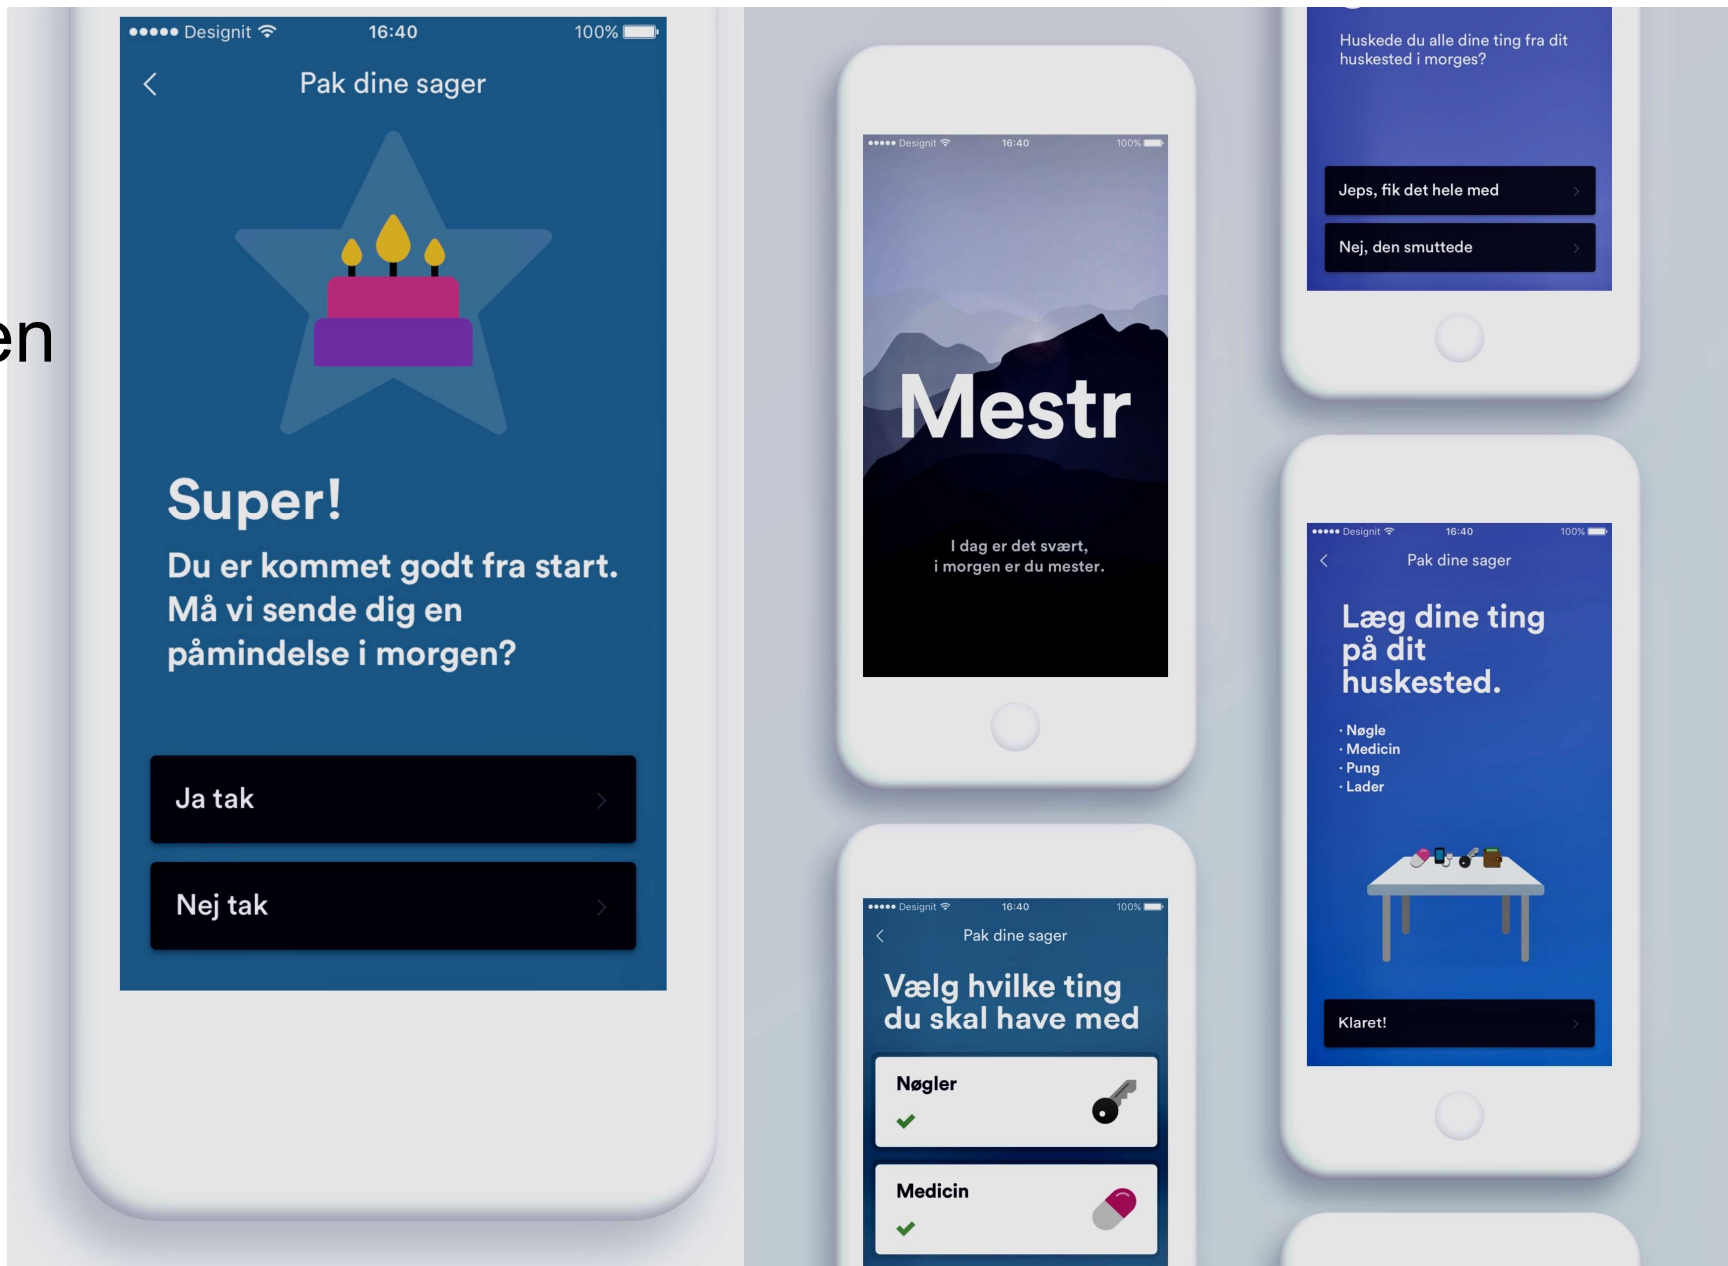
en

●●●●● Designit 16:40 100%

Pak dine sager

Super!

Du er kommet godt fra start. Må vi sende dig en påmindelse i morgen?

Ja tak

Nej tak

●●●●● Designit 16:40 100%

Mestr

I dag er det svært, i morgen er du mester.

●●●●● Designit 16:40 100%

Pak dine sager

Vælg hvilke ting du skal have med

Nøgler

Medicin

Huskede du alle dine ting fra dit huskested i morges?

Jeps, fik det hele med

Nej, den smuttede

●●●●● Designit 16:40 100%

Pak dine sager

Læg dine ting på dit huskested.

· Nøgle
· Medicin
· Pung
· Lader

Klaret!